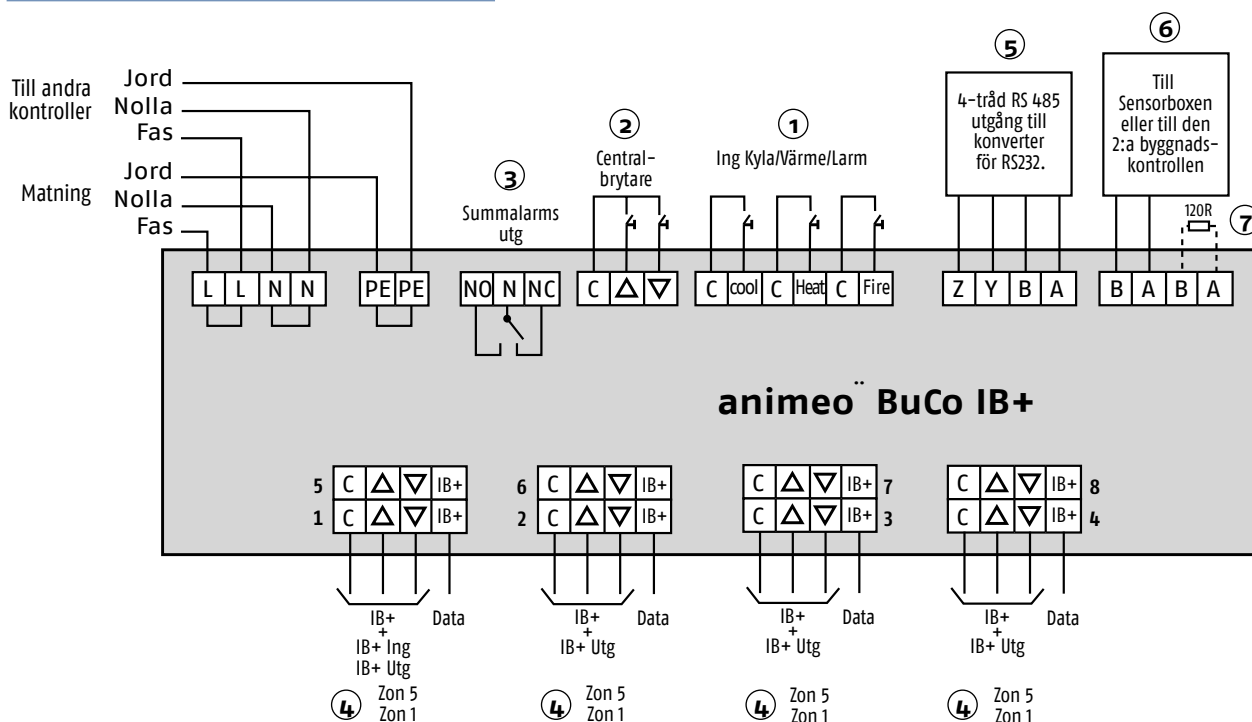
Till andra kontroller

Jord
Nolla
Fas

Matning

Jord
Nolla
Fas

L L N N PE PE

③
Summalarms utg

NO N NC

②
Centralbrytare

C $\Delta$ $\nabla$

①
Ing Kyla/Värme/Larm

C cool C Heat C Fire

⑤
4-tråd RS 485 utgång till konverter för RS232.

Z Y B A

⑥
Till Sensorboxen eller till den 2:a byggnadskontrollen

120R

⑦

B A B A

animeo BuCo IB+

5 C $\Delta$ $\nabla$ IB+
1 C $\Delta$ $\nabla$ IB+

6 C $\Delta$ $\nabla$ IB+
2 C $\Delta$ $\nabla$ IB+

C $\Delta$ $\nabla$ IB+ 7
C $\Delta$ $\nabla$ IB+ 3

C $\Delta$ $\nabla$ IB+ 8
C $\Delta$ $\nabla$ IB+ 4

IB+ + IB+ Ing IB+ Utg
Data
④ Zon 5 Zon 1

IB+ + IB+ Utg
Data
④ Zon 5 Zon 1

IB+ + IB+ Utg
Data
④ Zon 5 Zon 1

IB+ + IB+ Utg
Data
④ Zon 5 Zon 1